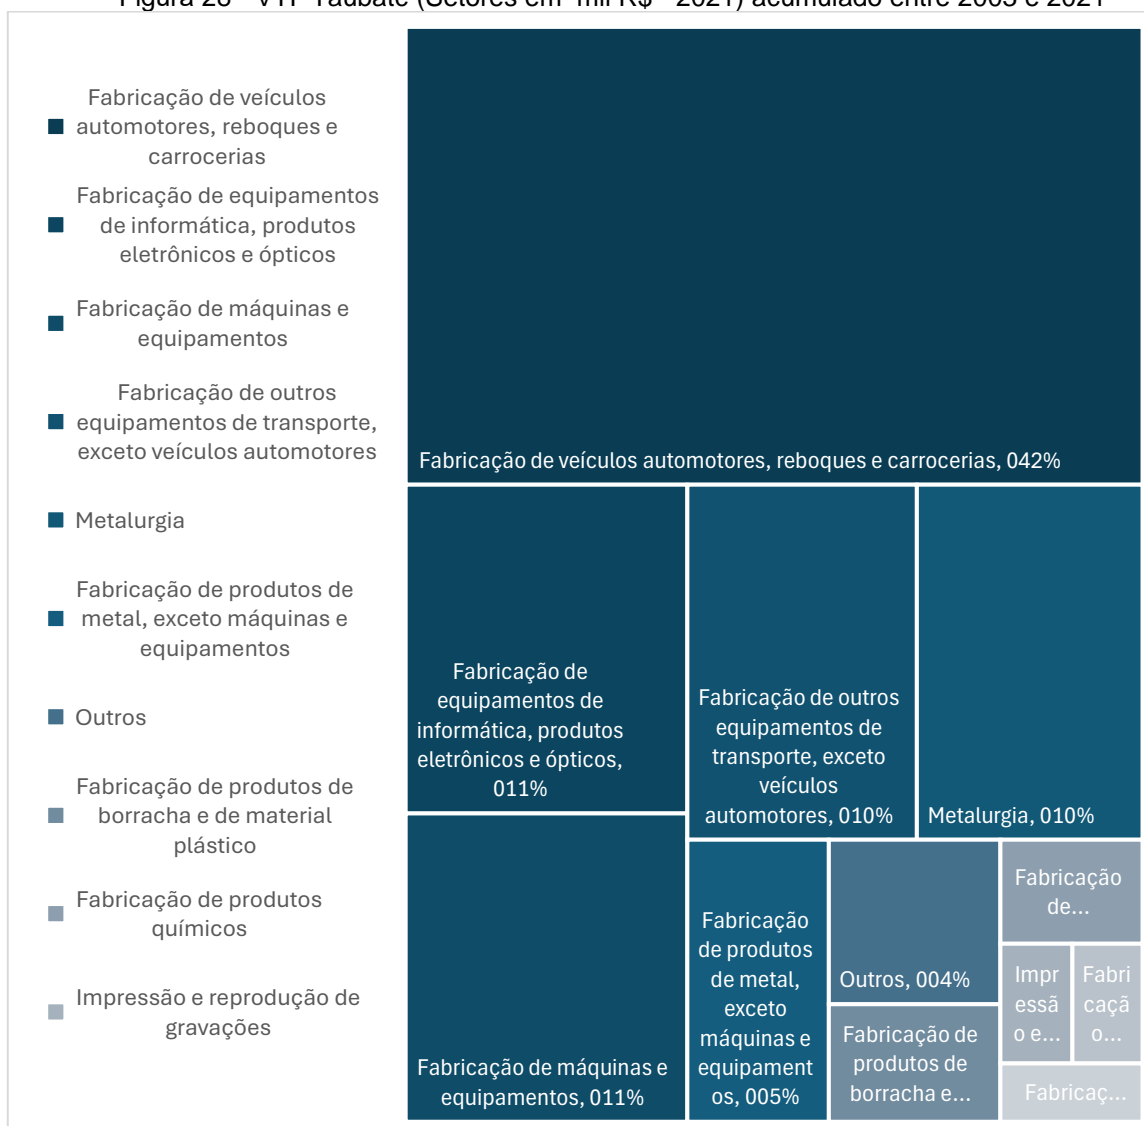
Figura 23 - VTI Taubaté (Setores em mil R$ - 2021) acumulado entre 2005 e 2021

Fabricação de veículos automotores, reboques e carrocerias

Fabricação de equipamentos de informática, produtos eletrônicos e ópticos

Fabricação de máquinas e equipamentos

Fabricação de outros equipamentos de transporte, exceto veículos automotores

Metalurgia

Fabricação de produtos de metal, exceto máquinas e equipamentos

Outros

Fabricação de produtos de borracha e de material plástico

Fabricação de produtos químicos

Impressão e reprodução de gravações

Fabricação de veículos automotores, reboques e carrocerias, 042%

Fabricação de equipamentos de informática, produtos eletrônicos e ópticos, 011%

Fabricação de outros equipamentos de transporte, exceto veículos automotores, 010%

Metalurgia, 010%

Fabricação de máquinas e equipamentos, 011%

Fabricação de produtos de metal, exceto máquinas e equipamentos, 005%

Outros, 004%

Fabricação de produtos de borracha e...

Fabricação de...

Impressão e...

Fabricação...

Fabricaç...